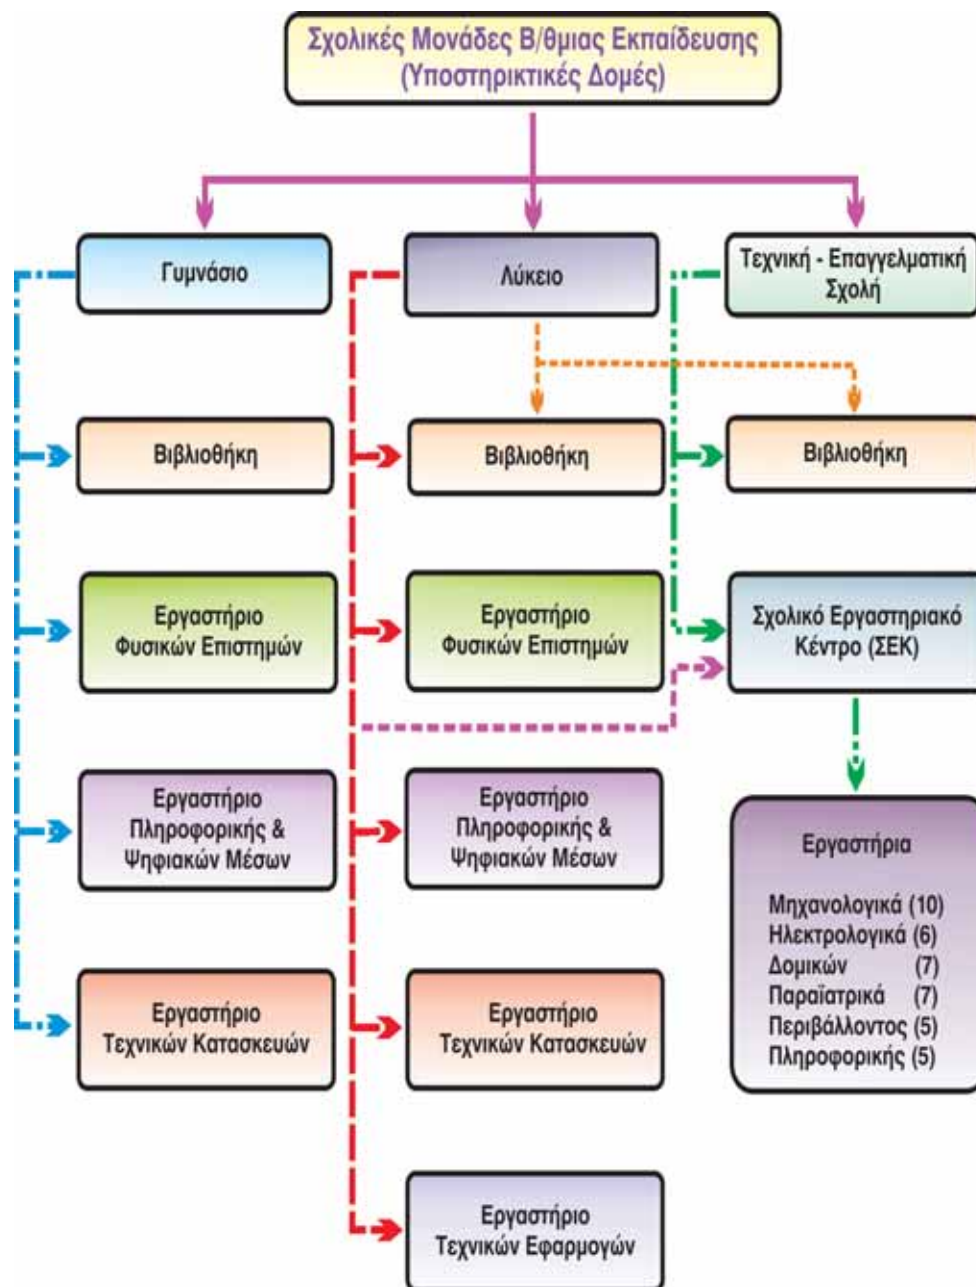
Σχολικές Μονάδες Β/θμιας Εκπαίδευσης
(Υποστηρικτικές Δομές)

Γυμνάσιο

Λύκειο

Τεχνική - Επαγγελματική Σχολή

Βιβλιοθήκη

Βιβλιοθήκη

Βιβλιοθήκη

Εργαστήριο Φυσικών Επιστημών

Εργαστήριο Φυσικών Επιστημών

Σχολικό Εργαστηριακό Κέντρο (ΣΕΚ)

Εργαστήριο Πληροφορικής & Ψηφιακών Μέσων

Εργαστήριο Πληροφορικής & Ψηφιακών Μέσων

Εργαστήρια

Μηχανολογικά (10)
Ηλεκτρολογικά (6)
Δομικών (7)
Παραϊατρικά (7)
Περιβάλλοντος (5)
Πληροφορικής (5)

Εργαστήριο Τεχνικών Κατασκευών

Εργαστήριο Τεχνικών Κατασκευών

Εργαστήριο Τεχνικών Εφαρμογών